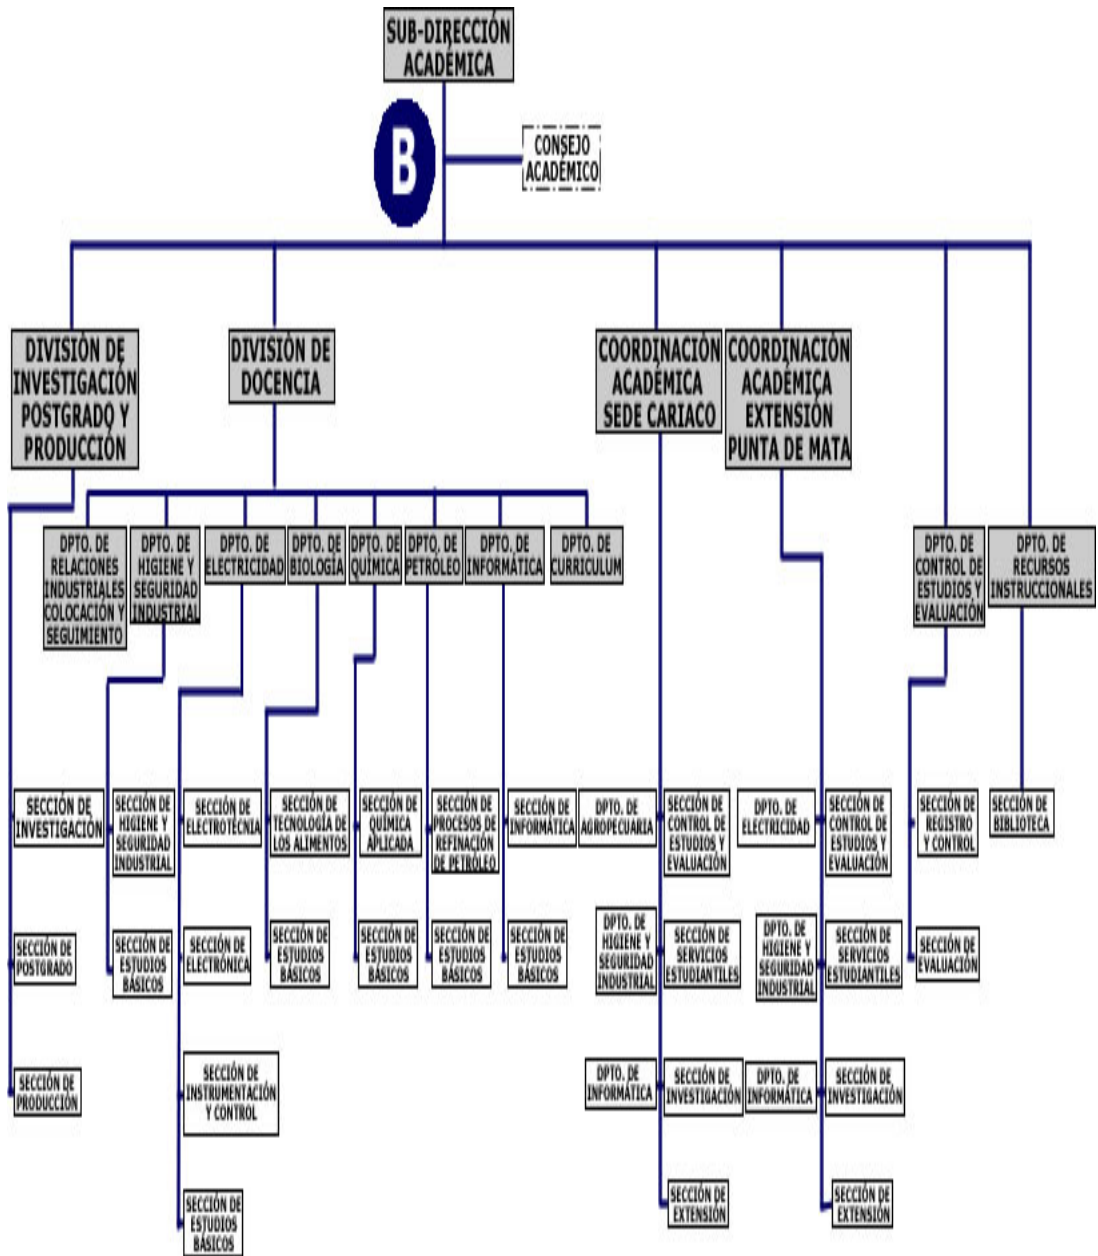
SUB-DIRECCIÓN ACADÉMICA

B

CONSEJO ACADÉMICO

DIVISIÓN DE INVESTIGACIÓN POSTGRADO Y PRODUCCIÓN

DIVISIÓN DE DOCENCIA

COORDINACIÓN ACADÉMICA SEDE CARIACO

COORDINACIÓN ACADÉMICA EXTENSIÓN PUNTA DE MATA

DPTO. DE RELACIONES INDUSTRIALES COLOCACIÓN Y SEGUIMIENTO

DPTO. DE HIGIENE Y SEGURIDAD INDUSTRIAL

DPTO. DE ELECTRICIDAD

DPTO. DE BIOLOGÍA

DPTO. DE QUÍMICA

DPTO. DE PETRÓLEO

DPTO. DE INFORMÁTICA

DPTO. DE CURRICULUM

DPTO. DE CONTROL DE ESTUDIOS Y EVALUACIÓN

DPTO. DE RECURSOS INSTRUCCIONALES

SECCIÓN DE INVESTIGACIÓN

SECCIÓN DE POSTGRADO

SECCIÓN DE PRODUCCIÓN

SECCIÓN DE HIGIENE Y SEGURIDAD INDUSTRIAL

SECCIÓN DE ESTUDIOS BÁSICOS

SECCIÓN DE ELECTROTECNIA

SECCIÓN DE ELECTRÓNICA

SECCIÓN DE INSTRUMENTACIÓN Y CONTROL

SECCIÓN DE ESTUDIOS BÁSICOS

SECCIÓN DE TECNOLOGÍA DE LOS ALIMENTOS

SECCIÓN DE ESTUDIOS BÁSICOS

SECCIÓN DE QUÍMICA APLICADA

SECCIÓN DE ESTUDIOS BÁSICOS

SECCIÓN DE PROCESOS DE REFINACIÓN DE PETRÓLEO

SECCIÓN DE ESTUDIOS BÁSICOS

SECCIÓN DE INFORMÁTICA

SECCIÓN DE ESTUDIOS BÁSICOS

DPTO. DE AGROPECUARIA

DPTO. DE HIGIENE Y SEGURIDAD INDUSTRIAL

DPTO. DE INFORMÁTICA

SECCIÓN DE CONTROL DE ESTUDIOS Y EVALUACIÓN

SECCIÓN DE SERVICIOS ESTUDIANTILES

SECCIÓN DE INVESTIGACIÓN

SECCIÓN DE EXTENSIÓN

DPTO. DE ELECTRICIDAD

DPTO. DE HIGIENE Y SEGURIDAD INDUSTRIAL

DPTO. DE INFORMÁTICA

SECCIÓN DE CONTROL DE ESTUDIOS Y EVALUACIÓN

SECCIÓN DE SERVICIOS ESTUDIANTILES

SECCIÓN DE INVESTIGACIÓN

SECCIÓN DE EXTENSIÓN

SECCIÓN DE REGISTRO Y CONTROL

SECCIÓN DE EVALUACIÓN

SECCIÓN DE BIBLIOTECA